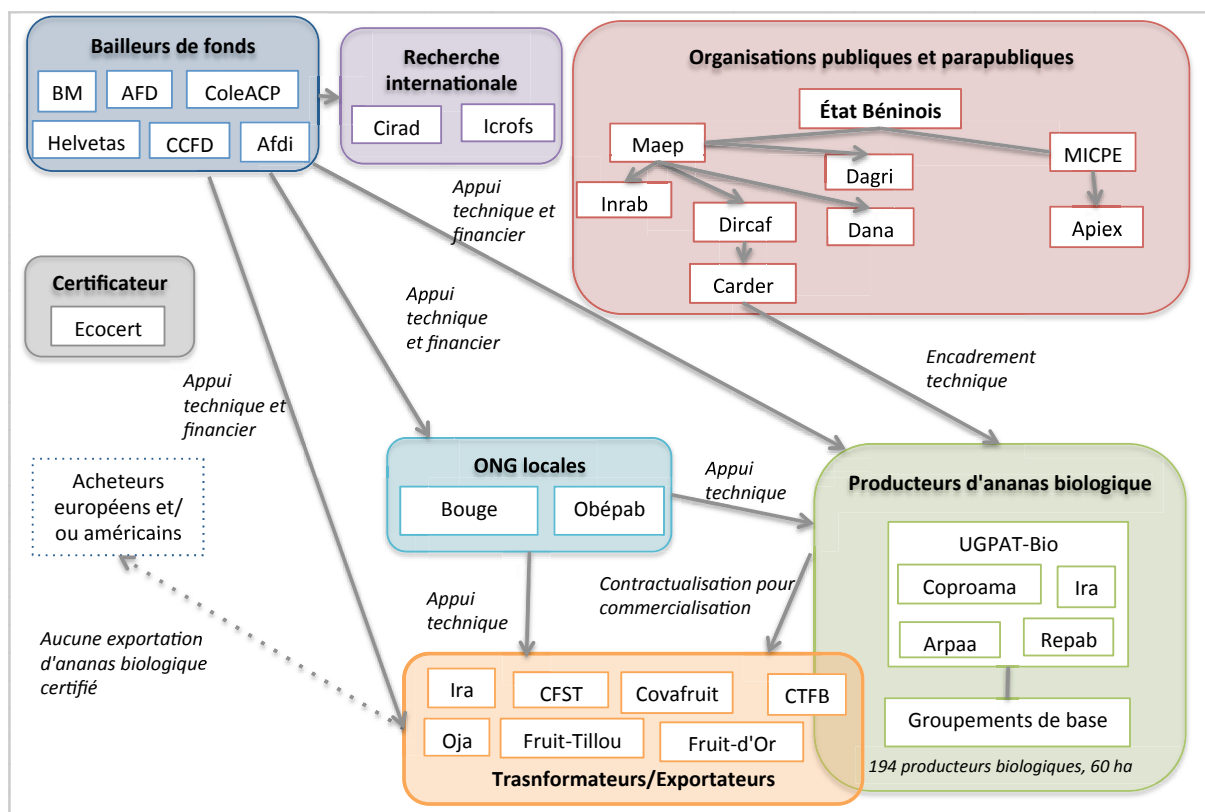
Bailleurs de fonds
BM
AFD
ColeACP
Helvetas
CCFD
Afdi

Recherche internationale
Cirad
Icrofs

Organisations publiques et parapubliques
État Béninois
Maep
MICPE
Dagri
Inrab
Dircaf
Dana
Apiex
Carder

Appui technique et financier

Certificateur
Ecocert

Appui technique et financier

Appui technique et financier

Encadrement technique

Acheteurs européens et/ ou américains

ONG locales
Bouge
Obépab

Appui technique

Producteurs d'ananas biologique
UGPAT-Bio
Coproama
Ira
Arpaa
Repab
Groupements de base
194 producteurs biologiques, 60 ha

Contractualisation pour commercialisation

Appui technique

Aucune exportation d'ananas biologique certifié

Ira
CFST
Covafruit
CTFB
Oja
Fruit-Tillou
Fruit-d'Or
Trasnformateurs/Exportateurs